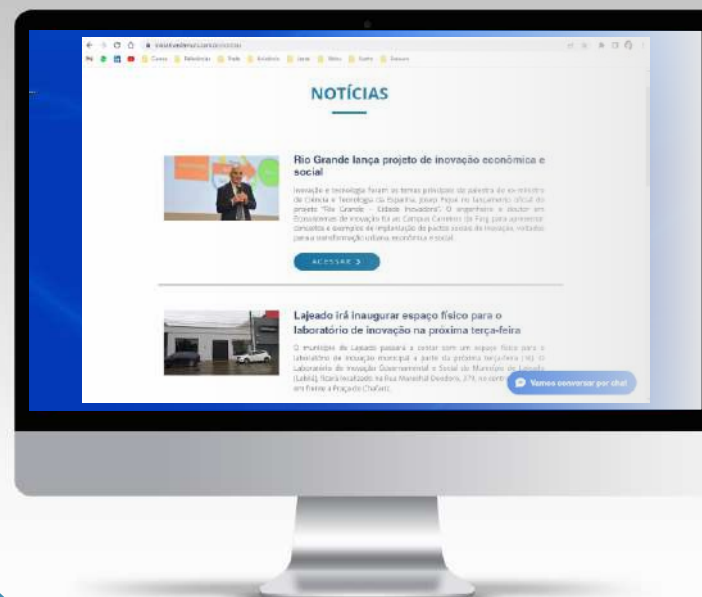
NOTÍCIAS

Rio Grande lança projeto de inovação econômica e social

Inovação e tecnologia foram os temas principais da palestra do ex-ministro de Ciência e Tecnologia da Espanha, Josep Piqué no lançamento oficial do projeto "Rio Grande – Cidade Inovadora". O engenheiro e doutor em Ecossistemas de Inovação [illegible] apresentou conceitos e exemplos de implantação de pactos sociais de inovação, voltados para a transformação urbana, econômica e social.

ACESSAR >

Lajeado irá inaugurar espaço físico para o laboratório de inovação na próxima terça-feira

O município de Lajeado passará a contar com um espaço físico para o laboratório de inovação municipal a partir da próxima terça-feira (10). O Laboratório de Inovação Governamental e Social do Município de Lajeado (LabiL), ficará localizado na Rua Marechal Deodoro, 279, no centro, em frente à Praça da Chafariz.

Vamos conversar por chat